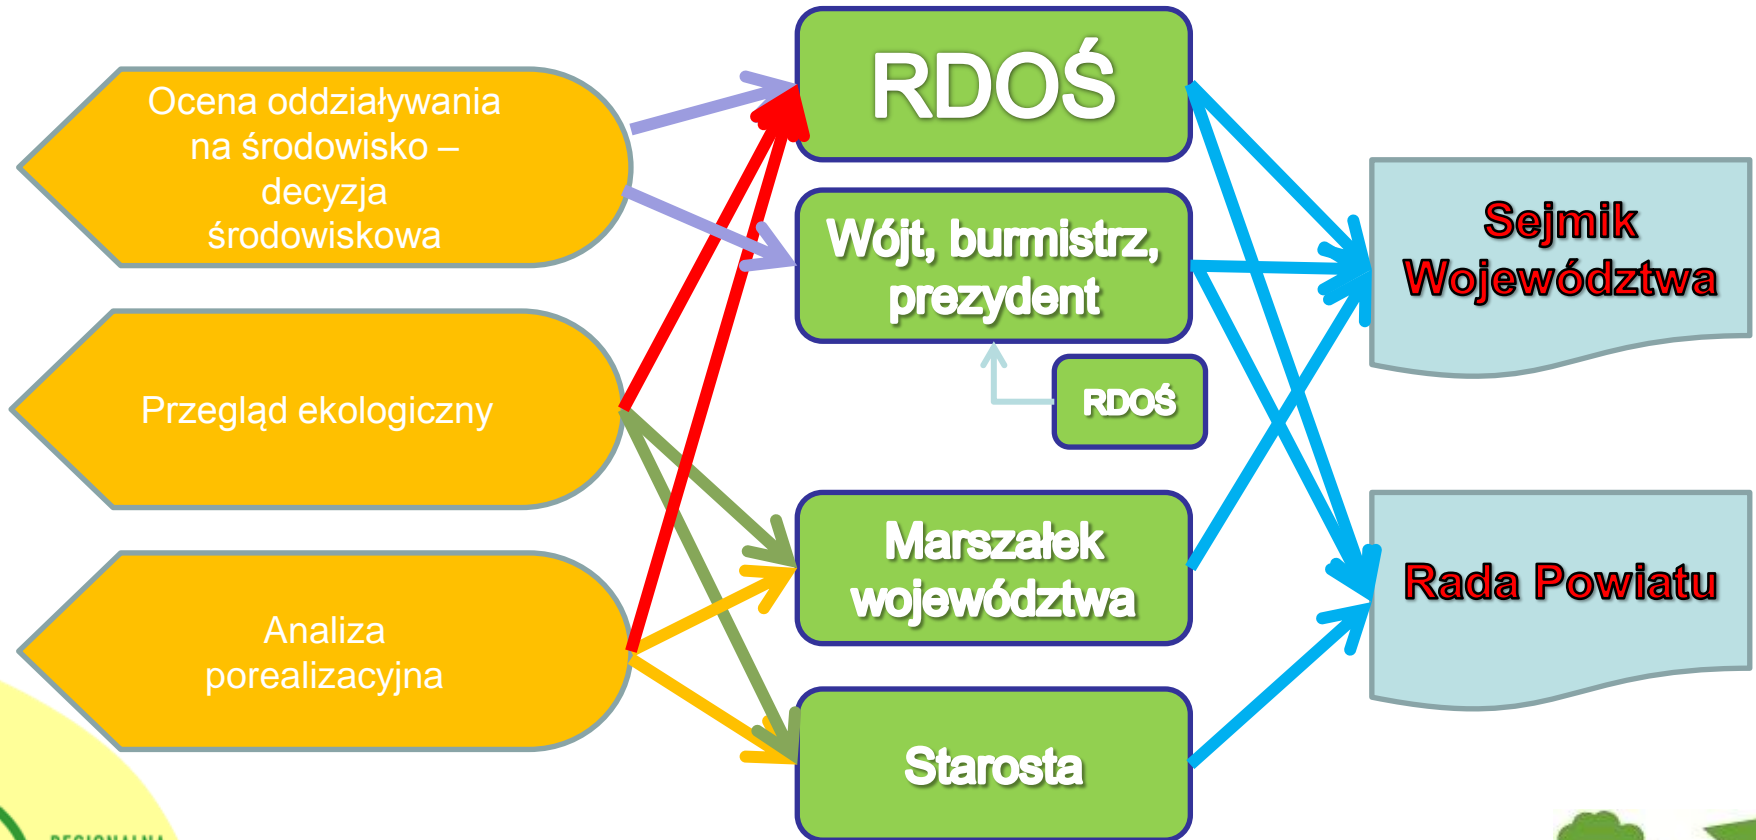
Ocena oddziaływania na środowisko – decyzja środowiskowa

Przegląd ekologiczny

Analiza porealizacyjna

RDOŚ

Wójt, burmistrz, prezydent

RDOŚ

Marszałek województwa

Starosta

Sejmik Województwa

Rada Powiatu

REGIONALNA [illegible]